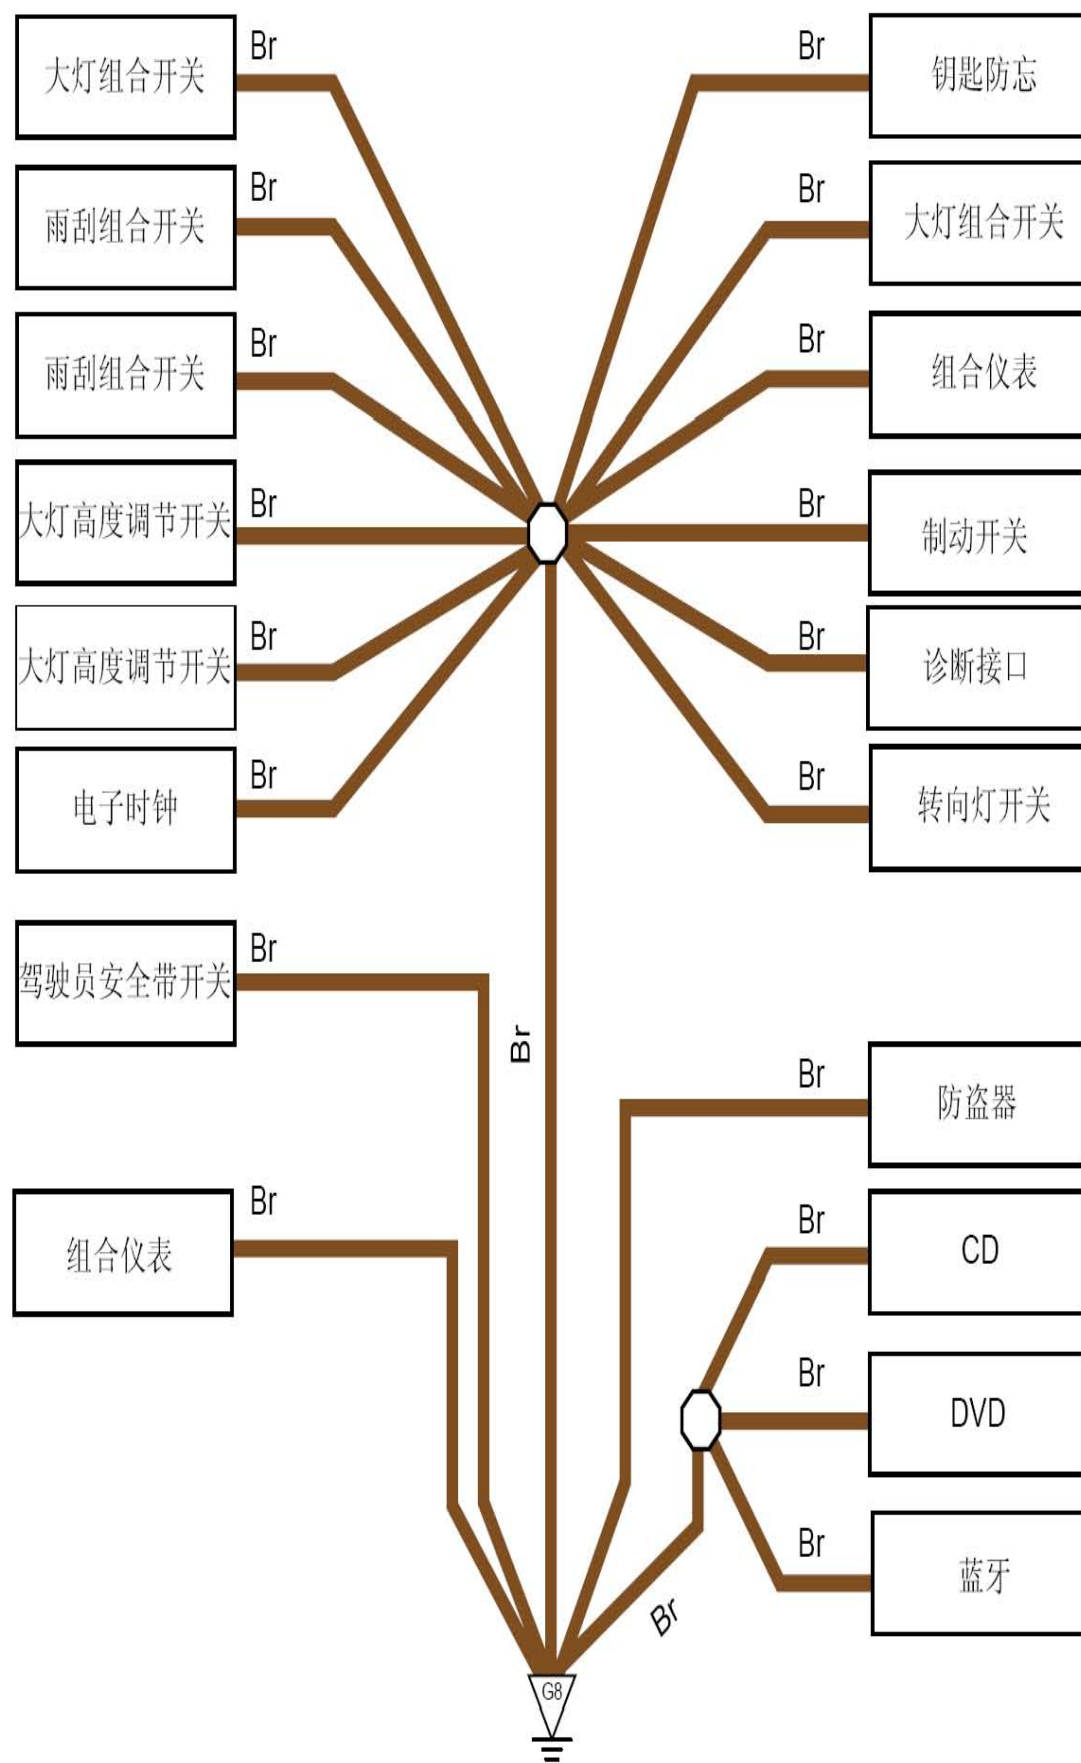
大灯组合开关
Br
Br
钥匙防忘
雨刮组合开关
Br
Br
大灯组合开关
雨刮组合开关
Br
Br
组合仪表
大灯高度调节开关
Br
Br
制动开关
大灯高度调节开关
Br
Br
诊断接口
电子时钟
Br
Br
转向灯开关
驾驶员安全带开关
Br
Br
Br
防盗器
组合仪表
Br
Br
CD
Br
DVD
Br
蓝牙
Br
G8